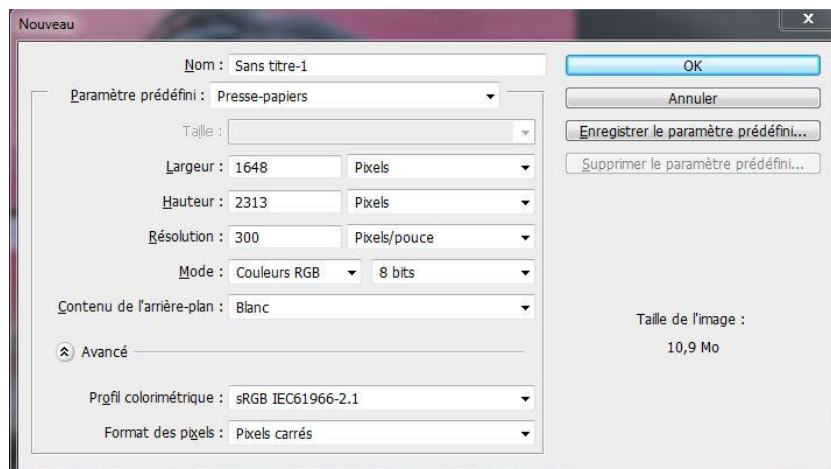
Nouveau

x

Nom : Sans titre-1

Paramètre prédéfini : Presse-papiers

Taille :

Largeur : 1648 Pixels

Hauteur : 2313 Pixels

Résolution : 300 Pixels/pouce

Mode : Couleurs RGB 8 bits

Contenu de l'arrière-plan : Blanc

Avancé

Profil colorimétrique : sRGB IEC61966-2.1

Format des pixels : Pixels carrés

OK

Annuler

Enregistrer le paramètre prédéfini...

Supprimer le paramètre prédéfini...

Taille de l'image :

10,9 Mo